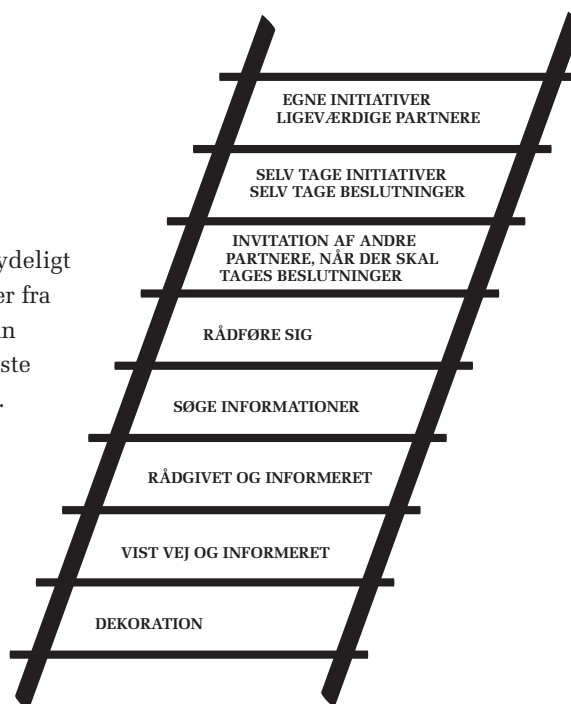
ydeligt
er fra
n
ste
.

EGNE INITIATIVER
LIGEVÆRDIGE PARTNERE

SELV TAGE INITIATIVER
SELV TAGE BESLUTNINGER

INVITATION AF ANDRE PARTNERE, NÅR DER SKAL TAGES BESLUTNINGER

RÅDFØRE SIG

SØGE INFORMATIONER

RÅDGIVET OG INFORMERET

VIST VEJ OG INFORMERET

DEKORATION